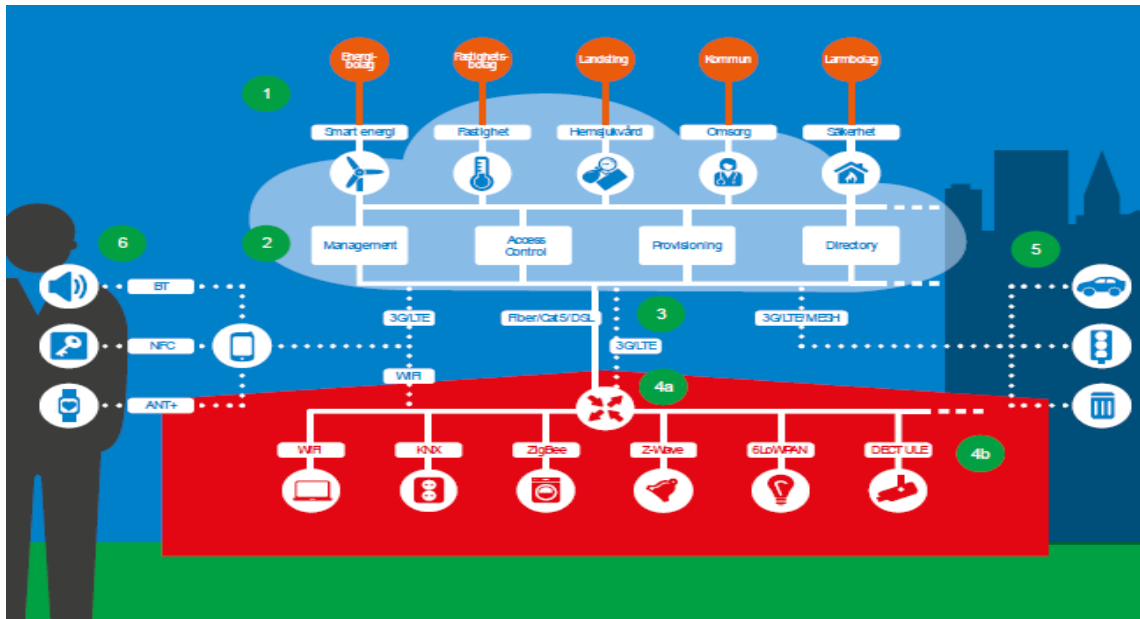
Energi-bolag
Fastighets-bolag
Landsting
Kommun
Larmbolag

1

Smart energi
Fastighet
Hemsjukvård
Omsorg
Säkerhet

6

2

Management
Access Control
Provisioning
Directory

5

BT
NFC
ANT+

3G/LTE
Fiber/Cat5/DSL
3
3G/LTE/MESH
3G/LTE
WiFi
4a

WiFi
KNX
ZigBee
Z-Wave
6LoWPAN
DECT ULE
4b